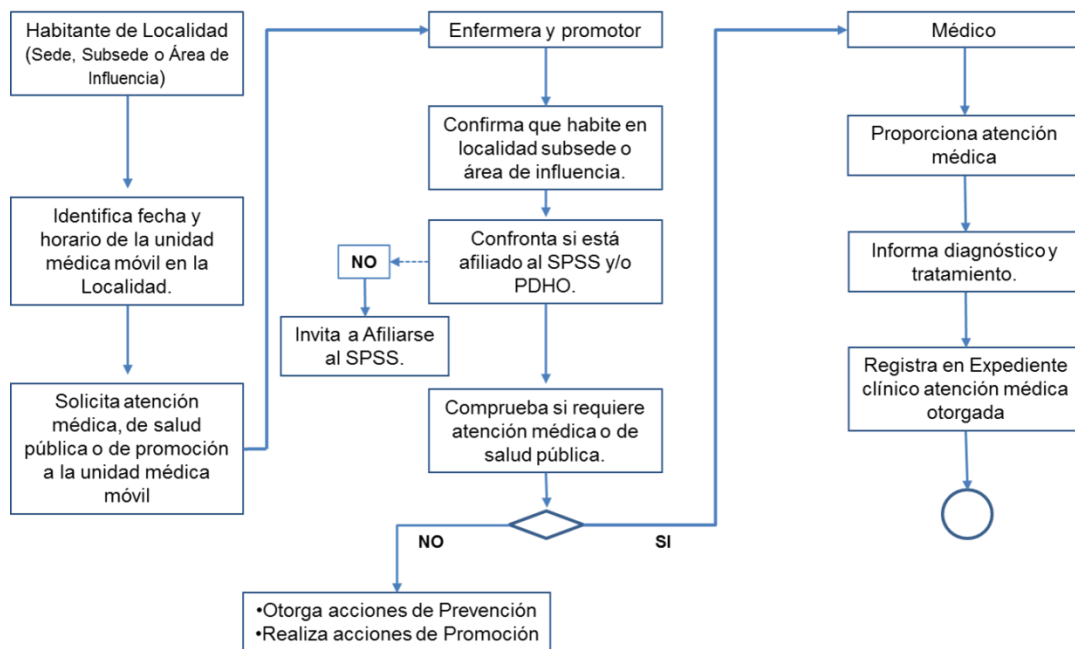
Habitante de Localidad
(Sede, Subsede o Área de Influencia)

Identifica fecha y horario de la unidad médica móvil en la Localidad.

Solicita atención médica, de salud pública o de promoción a la unidad médica móvil

Enfermera y promotor

Confirma que habite en localidad subsede o área de influencia.

Confronta si está afiliado al SPSS y/o PDHO.

NO

Invita a Afiliarse al SPSS.

Comprueba si requiere atención médica o de salud pública.

NO

SI

•Otorga acciones de Prevención
•Realiza acciones de Promoción

Médico

Proporciona atención médica

Informa diagnóstico y tratamiento.

Registra en Expediente clínico atención médica otorgada